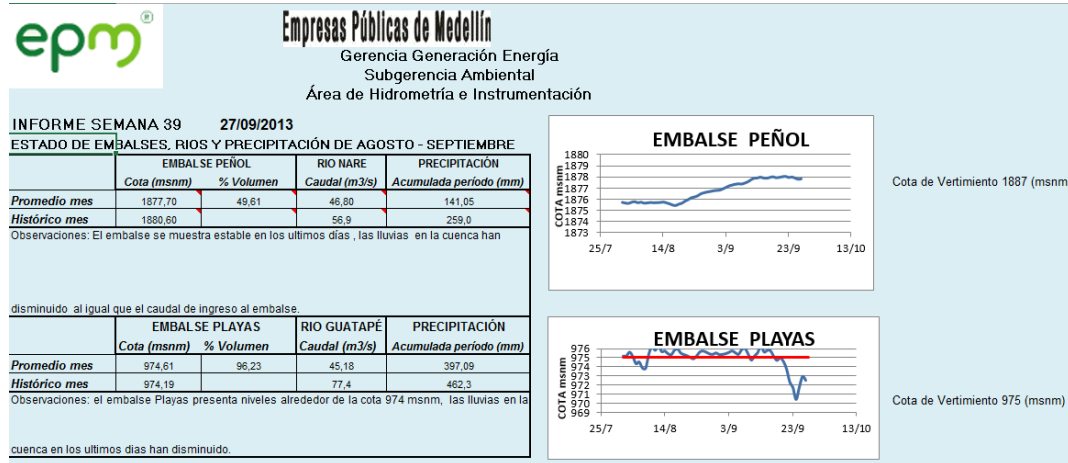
epm®

Empresas Públicas de Medellín
Gerencia Generación Energía
Subgerencia Ambiental
Área de Hidrometría e Instrumentación

INFORME SEMANA 39 27/09/2013
ESTADO DE EMBALSES, RIOS Y PRECIPITACIÓN DE AGOSTO - SEPTIEMBRE

| | EMBALSE PEÑOL | | RIO NARE | PRECIPITACIÓN |
|---|---|---|---|---|
| | Cota (msnm) | % Volumen | Caudal (m3/s) | Acumulada período (mm) |
| Promedio mes | 1877,70 | 49,61 | 46,80 | 141,05 |
| Histórico mes | 1880,60 | | 56,9 | 259,0 |

Observaciones: El embalse se muestra estable en los ultimos días , las lluvias en la cuenca han disminuido al igual que el caudal de ingreso al embalse.

| | EMBALSE PLAYAS | | RIO GUATAPÉ | PRECIPITACIÓN |
|---|---|---|---|---|
| | Cota (msnm) | % Volumen | Caudal (m3/s) | Acumulada período (mm) |
| Promedio mes | 974,61 | 96,23 | 45,18 | 397,09 |
| Histórico mes | 974,19 | | 77,4 | 462,3 |

Observaciones: el embalse Playas presenta niveles alrededor de la cota 974 msnm, las lluvias en la cuenca en los ultimos dias han disminuido.

EMBALSE PEÑOL
COTA msnm
1880
1879
1878
1877
1876
1875
1874
1873
25/7 14/8 3/9 23/9 13/10

Cota de Vertimiento 1887 (msnm)

EMBALSE PLAYAS
COTA msnm
976
975
974
973
972
971
970
969
25/7 14/8 3/9 23/9 13/10

Cota de Vertimiento 975 (msnm)